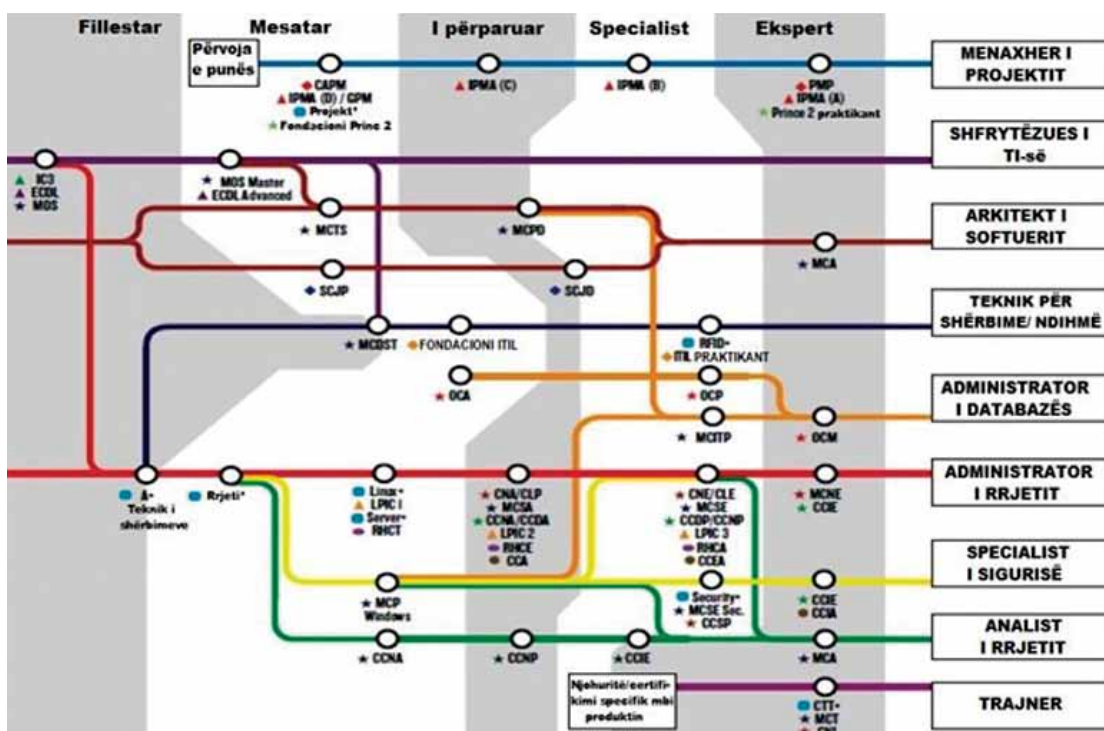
Fillestar | Mesatar | I përparuar | Specialist | Ekspert

Përvoja e punës

CAPM
IPMA (D) / CPM
Projekt*
Fondacioni Prince 2

IPMA (C)

IPMA (B)

PMP
IPMA (A)
Prince 2 praktikant

MENAXHER I PROJEKTIT

SHFRYTËZUES I TI-së

IC3
ECDL
MOS

MOS Master
ECDL Advanced

ARKITEKT I SOFTUERIT

MCTS

MCPD

MCA

SCJP

SCJD

TEKNIK PËR SHËRBIME/ NDIHMË

MCDST

FONDACIONI ITIL

RFID*
ITIL PRAKTIKANT

ADMINISTRATOR I DATABAZËS

OCA

OCP

MCITP

OCM

ADMINISTRATOR I RRJETIT

A*
Teknik i shërbimeve

Rrjeti*

Linux*
LPIC I
Server*
RHCT

CNA/CLP
MCSA
CCNA/CCDA
LPIC 2
RHCE
CCA

CNE/CLE
MCSE
CCDP/CCNP
LPIC 3
RHCA
CCEA

MCNE
CCIE

SPECIALIST I SIGURISË

MCP Windows

Security*
MCSE Sec.
CCSP

CCIE
CCIA

ANALIST I RRJETIT

CCNA

CCNP

CCIE

MCA

Njohuritë/certifikimi specifik mbi produktin

CTT*
MCT
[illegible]

TRAJNER